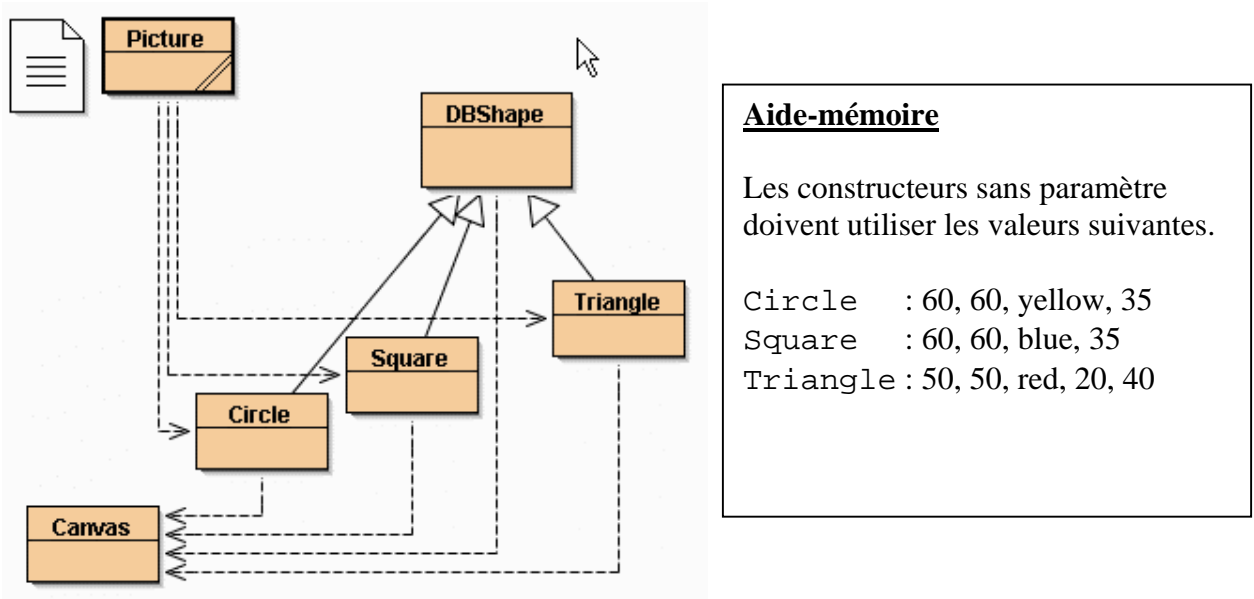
Picture

DBShape

Triangle

Square

Circle

Canvas

**Aide-mémoire**

Les constructeurs sans paramètre doivent utiliser les valeurs suivantes.

Circle : 60, 60, yellow, 35
Square : 60, 60, blue, 35
Triangle : 50, 50, red, 20, 40